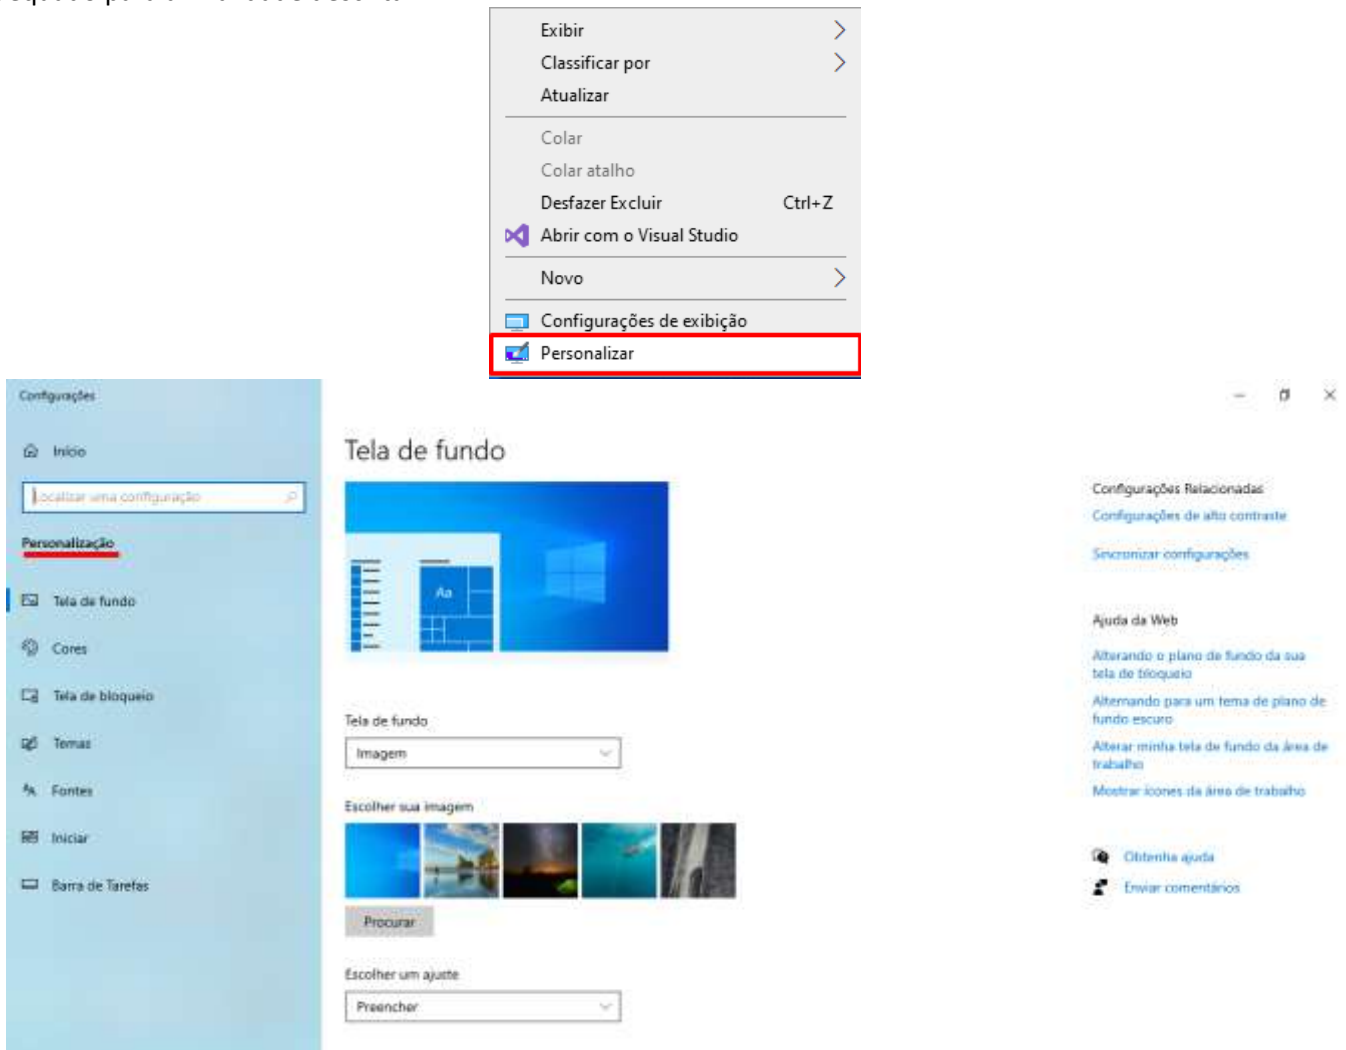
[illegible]

Exibir
Classificar por
Atualizar
Colar
Colar atalho
Desfazer Excluir Ctrl+Z
Abrir com o Visual Studio
Novo
Configurações de exibição
Personalizar

Configurações

Início

Localizar uma configuração

Personalização

Tela de fundo
Cores
Tela de bloqueio
Temas
Fontes
Iniciar
Barra de Tarefas

Tela de fundo

Aa

Tela de fundo
Imagem

Escolher sua imagem

Procurar

Escolher um ajuste
Preencher

Configurações Relacionadas
Configurações de alto contraste
Sincronizar configurações

Ajuda da Web
Alterando o plano de fundo da sua tela de bloqueio
Alternando para um tema de plano de fundo escuro
Alterar minha tela de fundo da área de trabalho
Mostrar ícones da área de trabalho

Obtenha ajuda
Enviar comentários